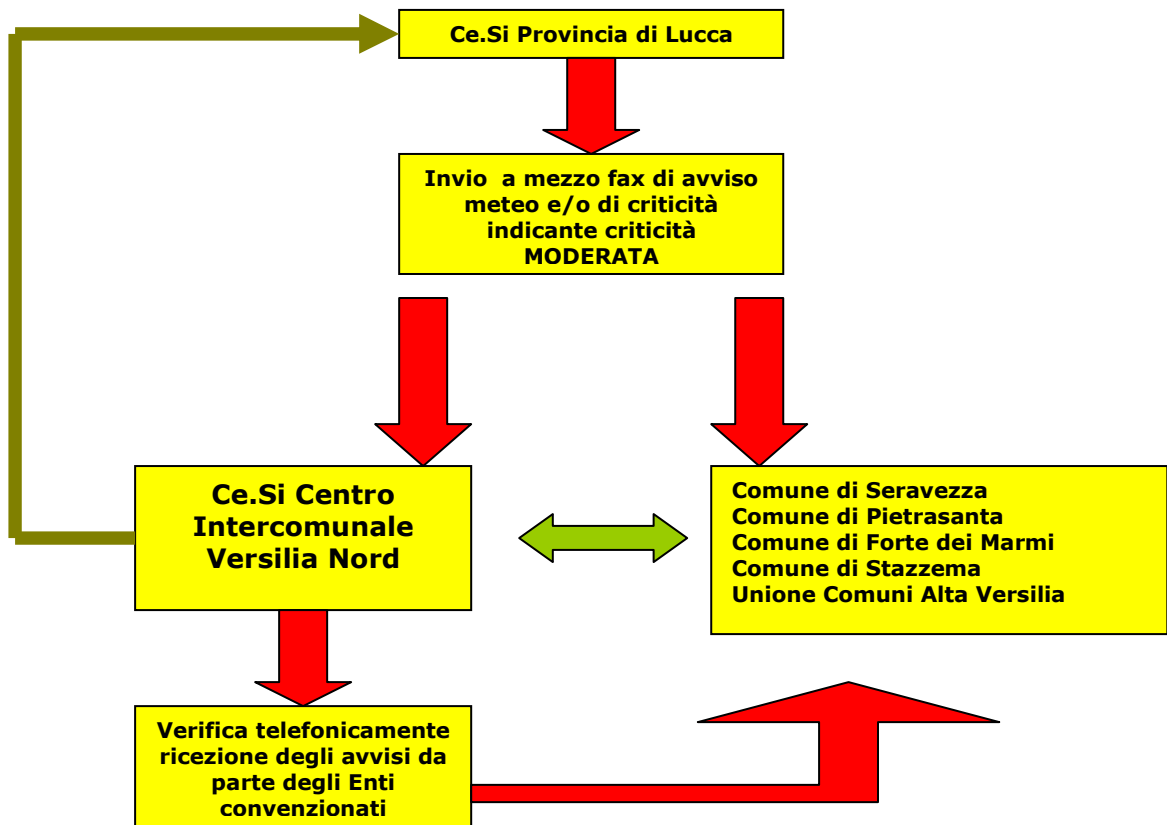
Ce.Si Provincia di Lucca

Invio a mezzo fax di avviso meteo e/o di criticità indicante criticità MODERATA

Ce.Si Centro Intercomunale Versilia Nord

Comune di Seravezza
Comune di Pietrasanta
Comune di Forte dei Marmi
Comune di Stazzema
Unione Comuni Alta Versilia

Verifica telefonicamente ricezione degli avvisi da parte degli Enti convenzionati